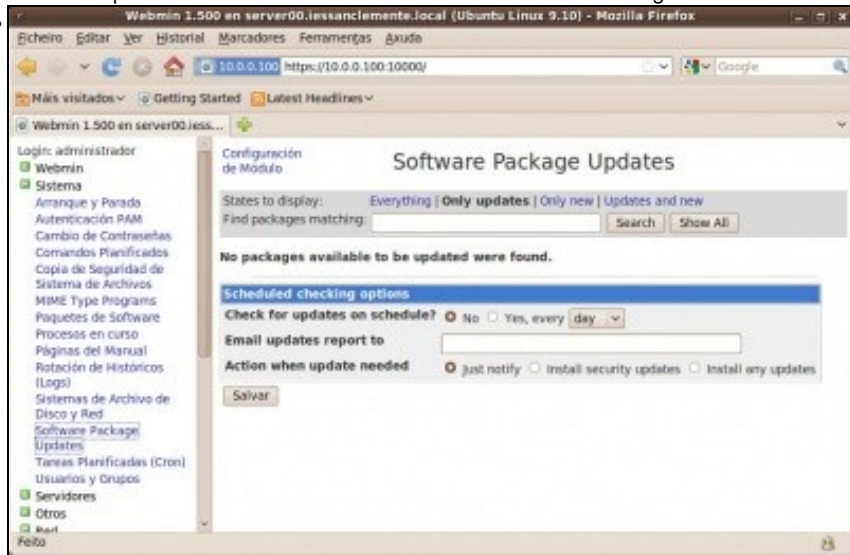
Webmin 1.500 en server00.iessanclemente.local (Ubuntu Linux 9.10) - Mozilla Firefox

Ficheiro Editar Ver Historial Marcadores Ferramentas Axuda

10.0.0.100 https://10.0.0.100:10000/

Google

Máis visitados Getting Started Latest Headlines

Webmin 1.500 en server00.iess...

Login: administrador
Webmin
Sistema
Arranque y Parada
Autenticación PAM
Cambio de Contraseñas
Comandos Planificados
Copia de Seguridad de Sistema de Archivos
MIME Type Programs
Paquetes de Software
Procesos en curso
Páginas del Manual
Rotación de Históricos (Logs)
Sistemas de Archivo de Disco y Red
Software Package Updates
Tareas Planificadas (Cron)
Usuarios y Grupos
Servidores
Otros
Red

Configuración de Módulo

Software Package Updates

States to display: Everything | Only updates | Only new | Updates and new
Find packages matching: Search Show All

No packages available to be updated were found.

Scheduled checking options
Check for updates on schedule? No Yes, every day
Email updates report to
Action when update needed Just notify Install security updates Install any updates

Salvar

Feito